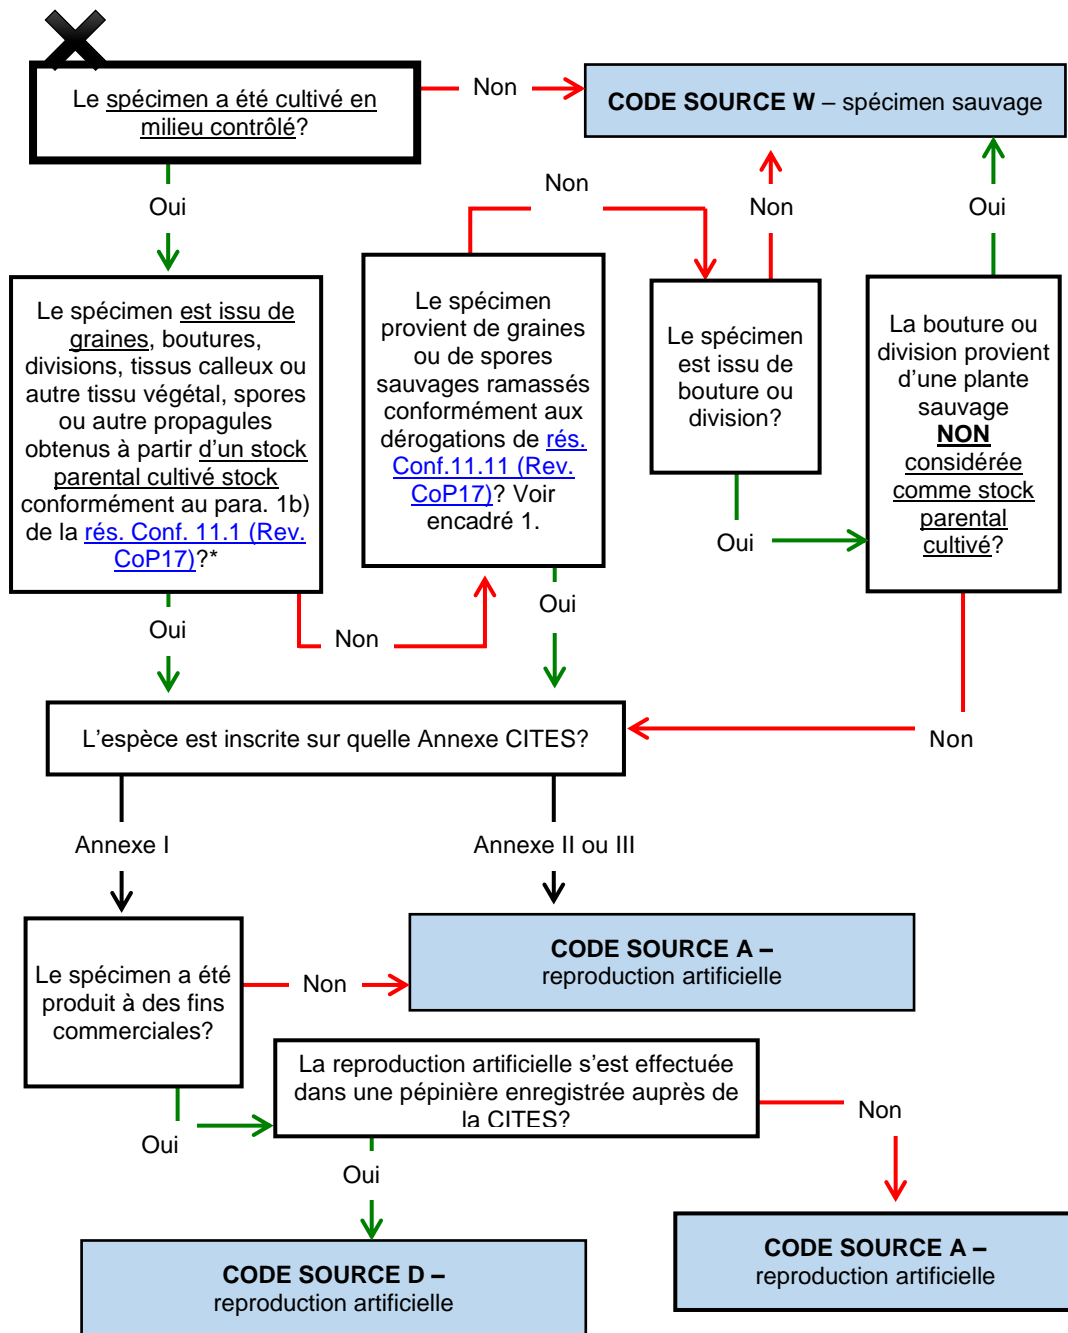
Le spécimen a été cultivé en milieu contrôlé?

Non

CODE SOURCE W – spécimen sauvage

Oui

Non

Non

Oui

Le spécimen est issu de graines, boutures, divisions, tissus calleux ou autre tissu végétal, spores ou autre propagules obtenus à partir d'un stock parental cultivé stock conformément au para. 1b) de la rés. Conf. 11.1 (Rev. CoP17)?*

Le spécimen provient de graines ou de spores sauvages ramassés conformément aux dérogations de rés. Conf.11.11 (Rev. CoP17)? Voir encadré 1.

Le spécimen est issu de bouture ou division?

La bouture ou division provient d'une plante sauvage NON considérée comme stock parental cultivé?

Oui

Oui

Non

Oui

L'espèce est inscrite sur quelle Annexe CITES?

Non

Annexe I

Annexe II ou III

Le spécimen a été produit à des fins commerciales?

Non

CODE SOURCE A – reproduction artificielle

La reproduction artificielle s'est effectuée dans une pépinière enregistrée auprès de la CITES?

Non

Oui

Oui

CODE SOURCE D – reproduction artificielle

CODE SOURCE A – reproduction artificielle